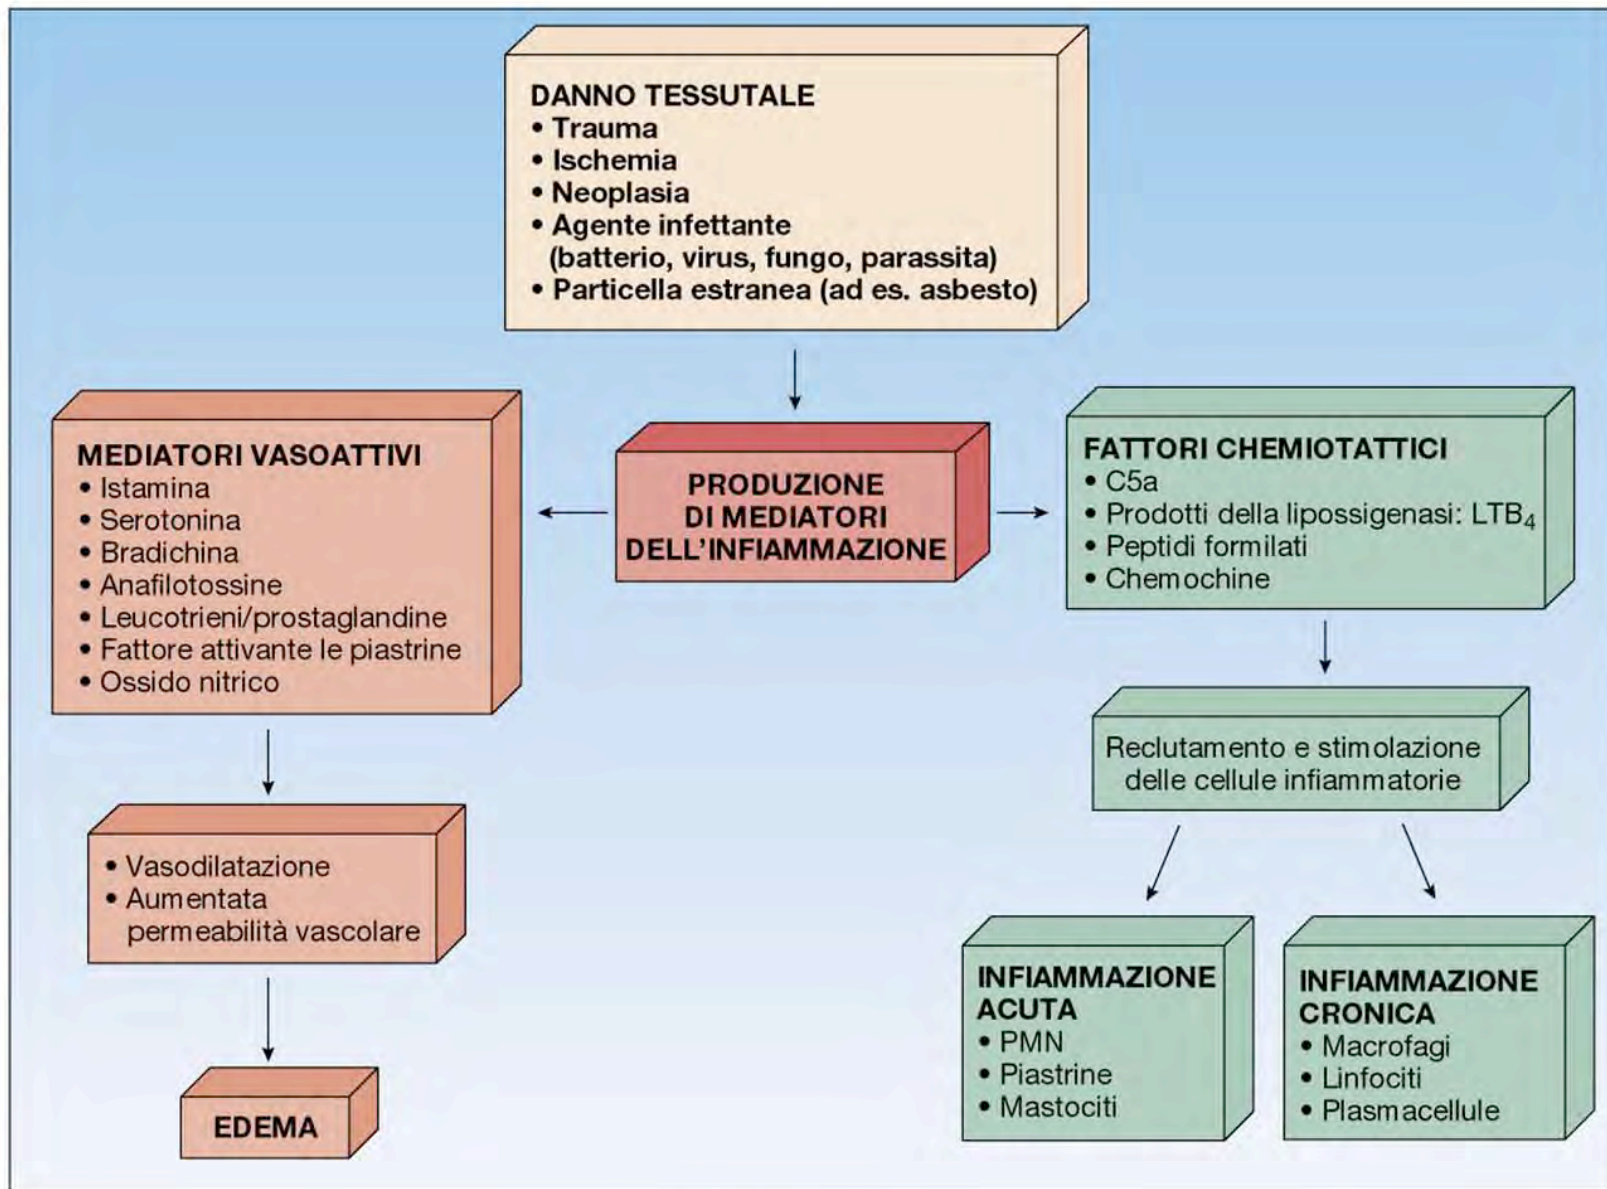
DANNO TESSUTALE
• Trauma
• Ischemia
• Neoplasia
• Agente infettante (batterio, virus, fungo, parassita)
• Particella estranea (ad es. asbesto)

MEDIATORI VASOATTIVI
• Istamina
• Serotonina
• Bradichina
• Anafilotossine
• Leucotrieni/prostaglandine
• Fattore attivante le piastrine
• Ossido nitrico

PRODUZIONE DI MEDIATORI DELL'INFIAMMAZIONE

FATTORI CHEMIOTATTICI
• C5a
• Prodotti della lipossigenasi: $LTB_4$
• Peptidi formilati
• Chemochine

Reclutamento e stimolazione delle cellule infiammatorie

• Vasodilatazione
• Aumentata permeabilità vascolare

EDEMA

INFIAMMAZIONE ACUTA
• PMN
• Piastrine
• Mastociti

INFIAMMAZIONE CRONICA
• Macrofagi
• Linfociti
• Plasmacellule